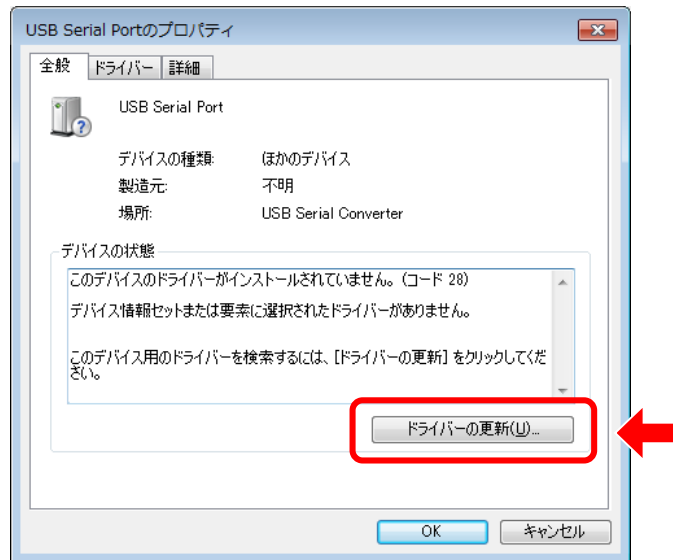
USB Serial Portのプロパティ

全般 | ドライバー | 詳細

USB Serial Port

デバイスの種類: ほかのデバイス
製造元: 不明
場所: USB Serial Converter

デバイスの状態

このデバイスのドライバーがインストールされていません。(コード 28)

デバイス情報セットまたは要素に選択されたドライバーがありません。

このデバイス用のドライバーを検索するには、[ドライバーの更新] をクリックしてください。

ドライバーの更新(U)...

OK
キャンセル